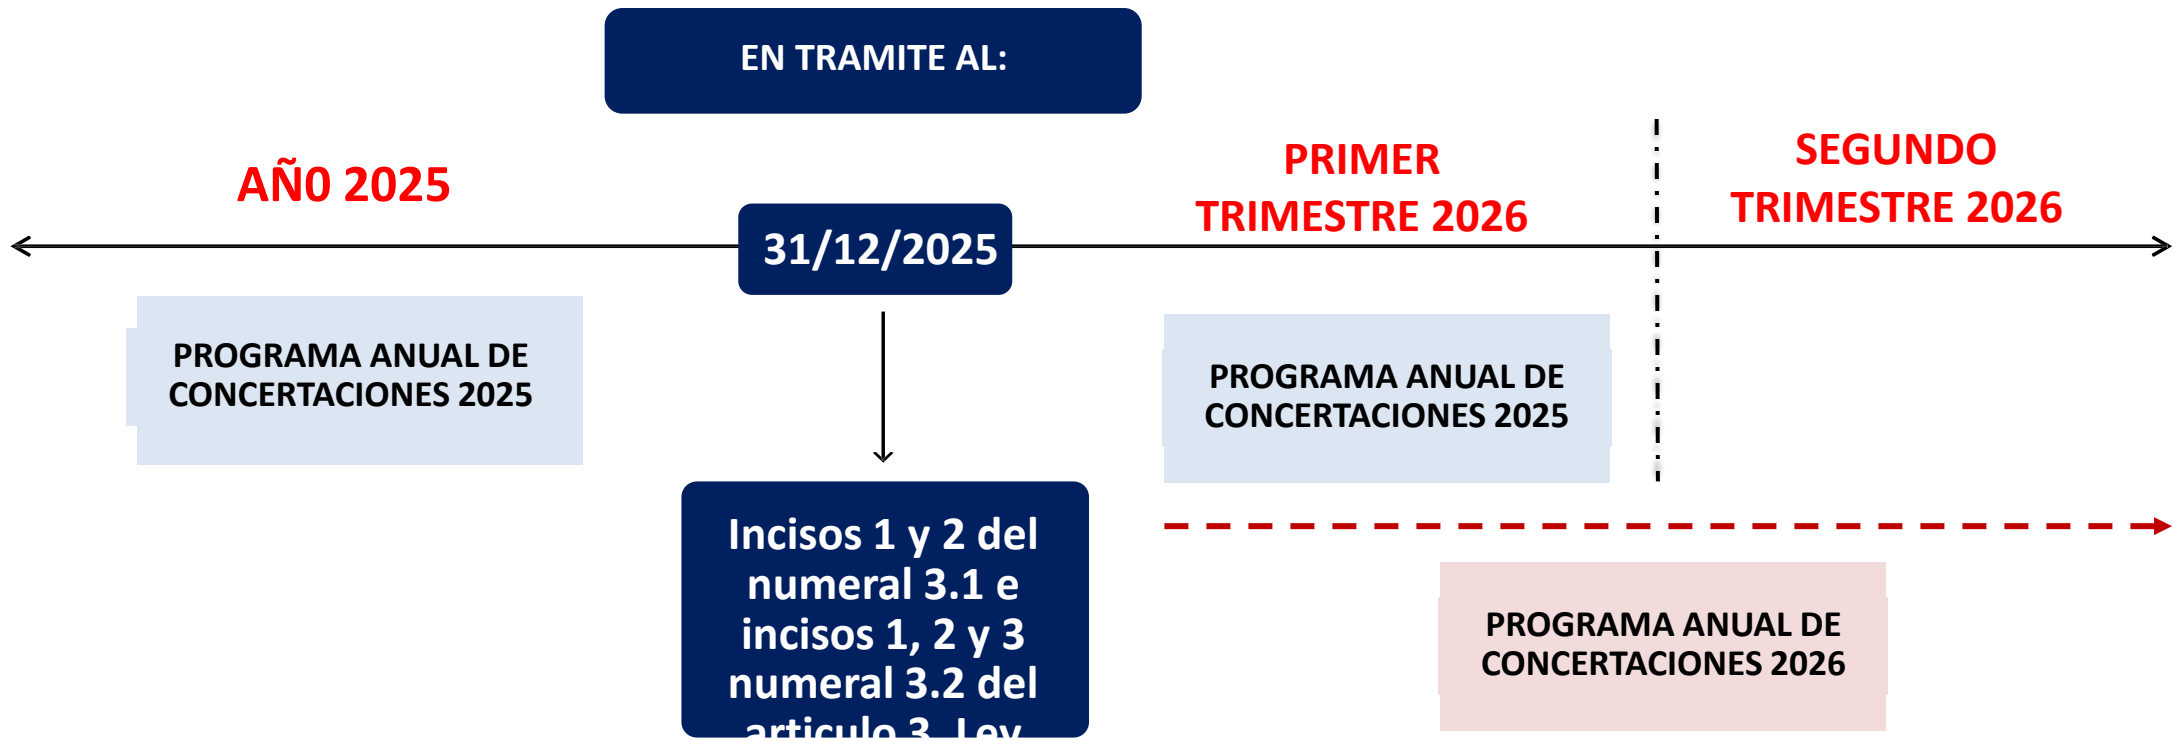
EN TRAMITE AL:

AÑ0 2025

31/12/2025

PRIMER TRIMESTRE 2026

SEGUNDO TRIMESTRE 2026

PROGRAMA ANUAL DE CONCERTACIONES 2025

PROGRAMA ANUAL DE CONCERTACIONES 2025

Incisos 1 y 2 del numeral 3.1 e incisos 1, 2 y 3 numeral 3.2 del articulo 3, Ley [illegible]

PROGRAMA ANUAL DE CONCERTACIONES 2026